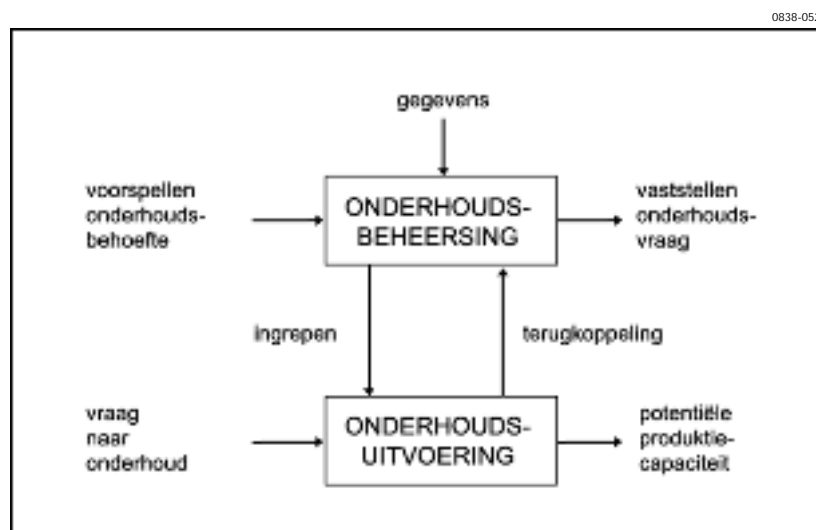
0838-05

gegevens

voorspellen onderhoudsbehoefte

ONDERHOUDS-BEHEERSING

vaststellen onderhoudsvraag

ingrepen

terugkoppeling

vraag naar onderhoud

ONDERHOUDS-UITVOERING

potentiële produktiecapaciteit